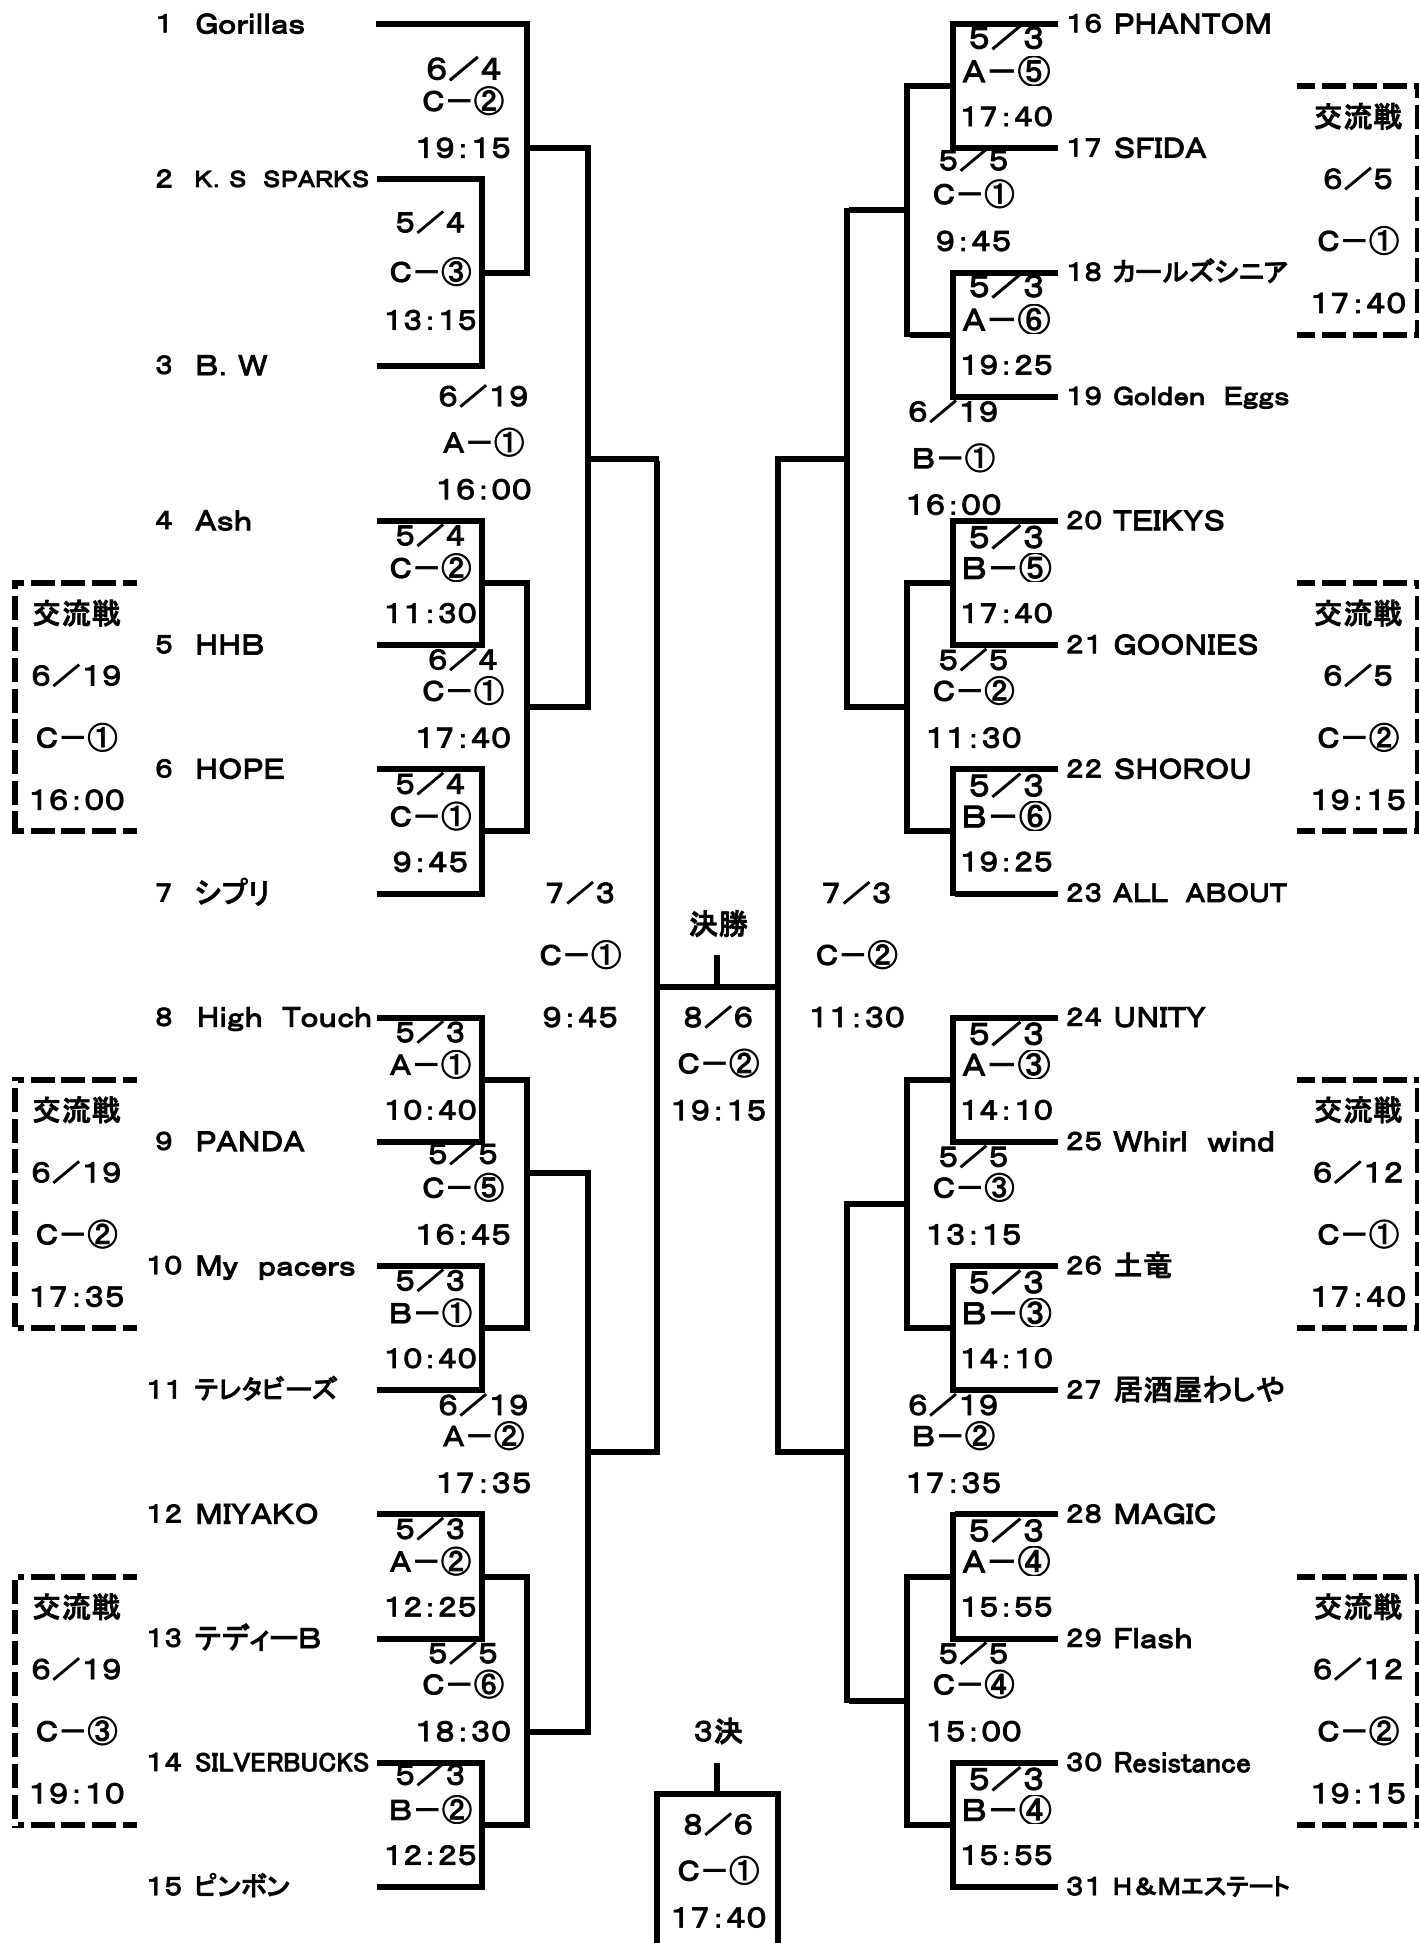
1 Gorillas
6／4
C－②
19:15
2 K. S SPARKS
5／4
C－③
13:15
3 B. W
6／19
A－①
16:00
4 Ash
5／4
C－②
11:30
交流戦
6／19
C－①
16:00
5 HHB
6／4
C－①
17:40
6 HOPE
5／4
C－①
9:45
7 シプリ
7／3
C－①
9:45
決勝
8／6
C－②
19:15
7／3
C－②
11:30
8 High Touch
5／3
A－①
10:40
交流戦
6／19
C－②
17:35
9 PANDA
5／5
C－⑤
16:45
10 My pacers
5／3
B－①
10:40
11 テレタビーズ
6／19
A－②
17:35
12 MIYAKO
5／3
A－②
12:25
交流戦
6／19
C－③
19:10
13 テディーB
5／5
C－⑥
18:30
14 SILVERBUCKS
5／3
B－②
12:25
15 ピンボン
3決
8／6
C－①
17:40
16 PHANTOM
5／3
A－⑤
17:40
17 SFIDA
交流戦
6／5
C－①
17:40
5／5
C－①
9:45
18 カールズシニア
5／3
A－⑥
19:25
19 Golden Eggs
6／19
B－①
16:00
20 TEIKYS
5／3
B－⑤
17:40
21 GOONIES
交流戦
6／5
C－②
19:15
5／5
C－②
11:30
22 SHOROU
5／3
B－⑥
19:25
23 ALL ABOUT
24 UNITY
5／3
A－③
14:10
25 Whirl wind
交流戦
6／12
C－①
17:40
5／5
C－③
13:15
26 土竜
5／3
B－③
14:10
27 居酒屋わしや
6／19
B－②
17:35
28 MAGIC
5／3
A－④
15:55
29 Flash
交流戦
6／12
C－②
19:15
5／5
C－④
15:00
30 Resistance
5／3
B－④
15:55
31 H&Mエステート